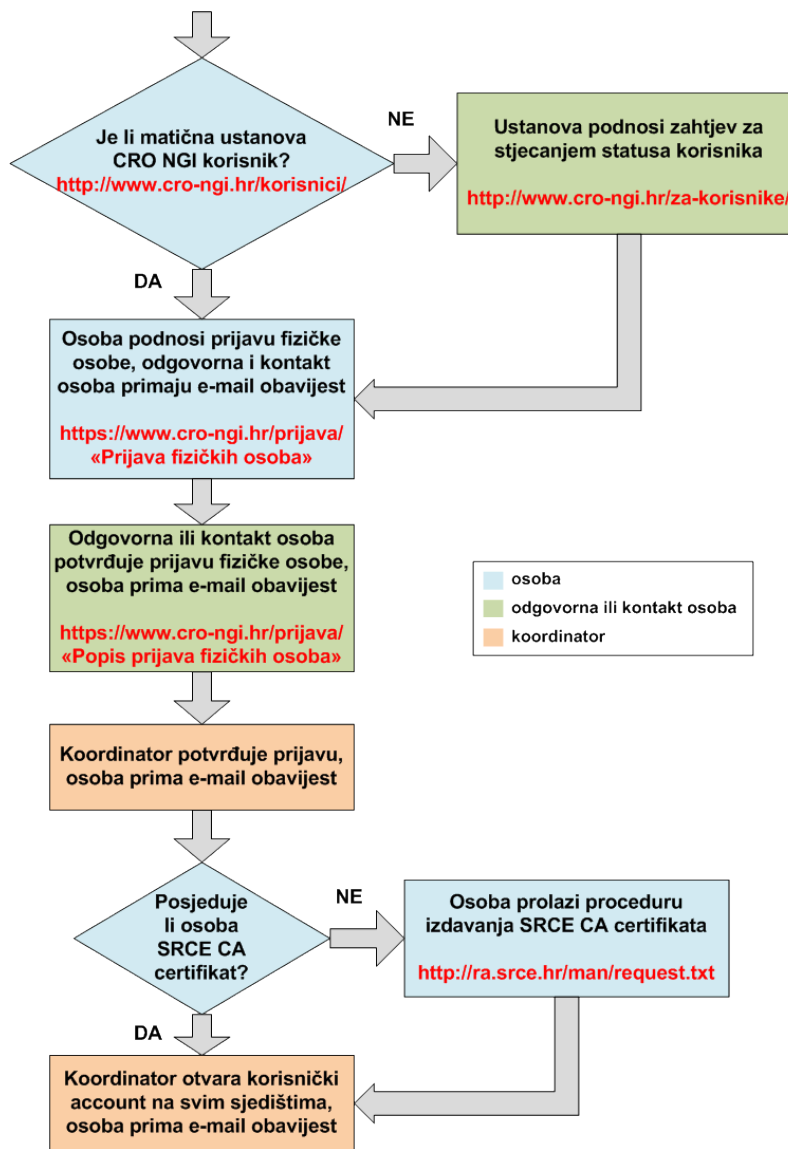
Je li matična ustanova CRO NGI korisnik?
http://www.cro-ngi.hr/korisnici/

NE

Ustanova podnosi zahtjev za stjecanjem statusa korisnika

http://www.cro-ngi.hr/za-korisnike/

DA

Osoba podnosi prijavu fizičke osobe, odgovorna i kontakt osoba primaju e-mail obavijest

https://www.cro-ngi.hr/prijava/
«Prijava fizičkih osoba»

Odgovorna ili kontakt osoba potvrđuje prijavu fizičke osobe, osoba prima e-mail obavijest

https://www.cro-ngi.hr/prijava/
«Popis prijava fizičkih osoba»

osoba
odgovorna ili kontakt osoba
koordinator

Koordinator potvrđuje prijavu, osoba prima e-mail obavijest

Posjeduje li osoba SRCE CA certifikat?

NE

Osoba prolazi proceduru izdavanja SRCE CA certifikata

http://ra.srce.hr/man/request.txt

DA

Koordinator otvara korisnički account na svim sjedištima, osoba prima e-mail obavijest